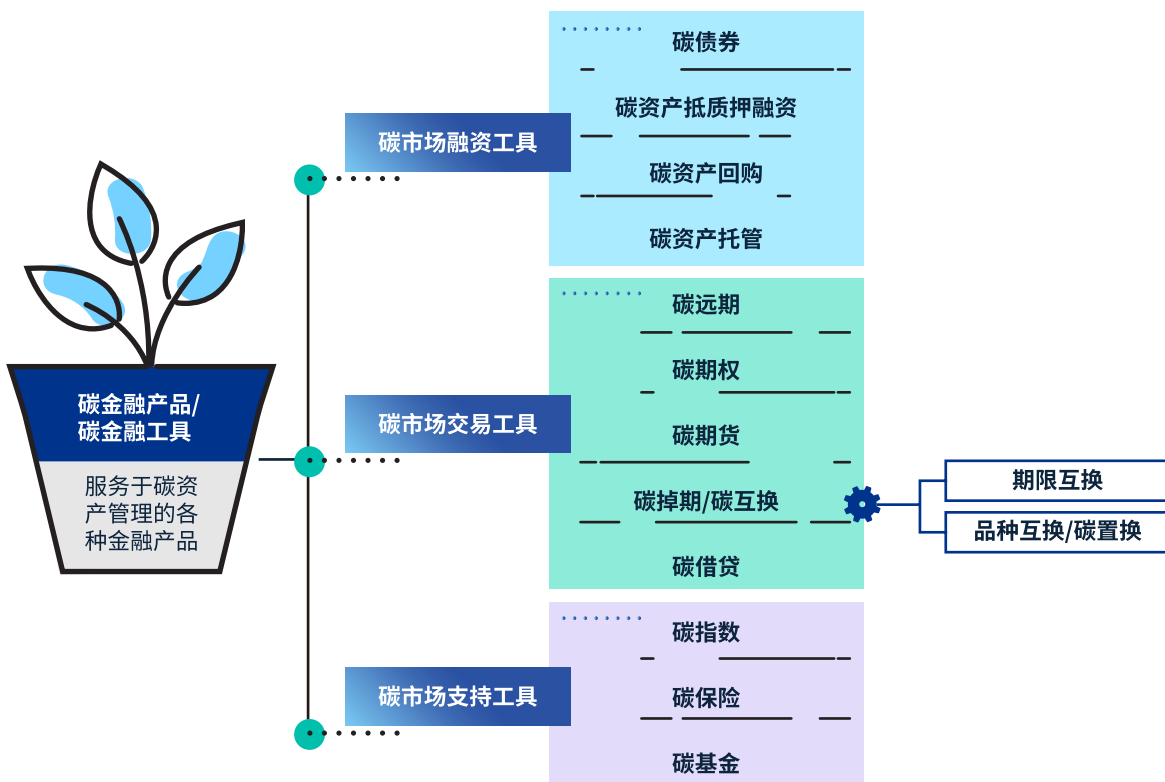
碳金融产品/
碳金融工具

服务于碳资产管理的各种金融产品

碳市场融资工具

碳债券

碳资产抵质押融资

碳资产回购

碳资产托管

碳市场交易工具

碳远期

碳期权

碳期货

碳掉期/碳互换

期限互换

品种互换/碳置换

碳借贷

碳市场支持工具

碳指数

碳保险

碳基金